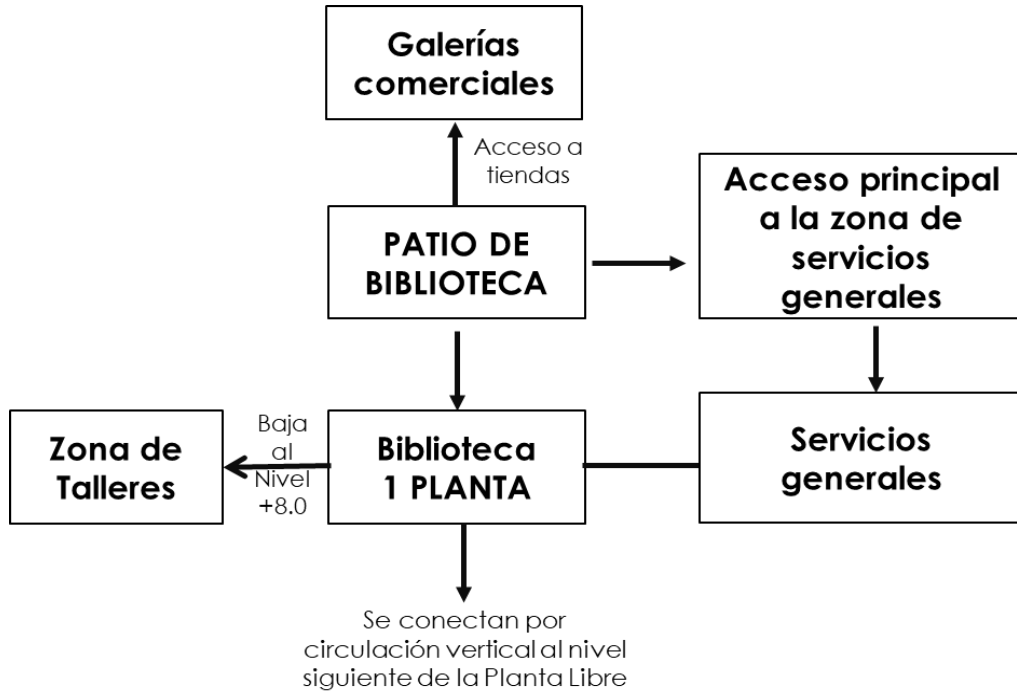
Galerías comerciales

Acceso a tiendas

PATIO DE BIBLIOTECA

Acceso principal a la zona de servicios generales

Zona de Talleres

Baja al Nivel +8.0

Biblioteca 1 PLANTA

Servicios generales

Se conectan por circulación vertical al nivel siguiente de la Planta Libre